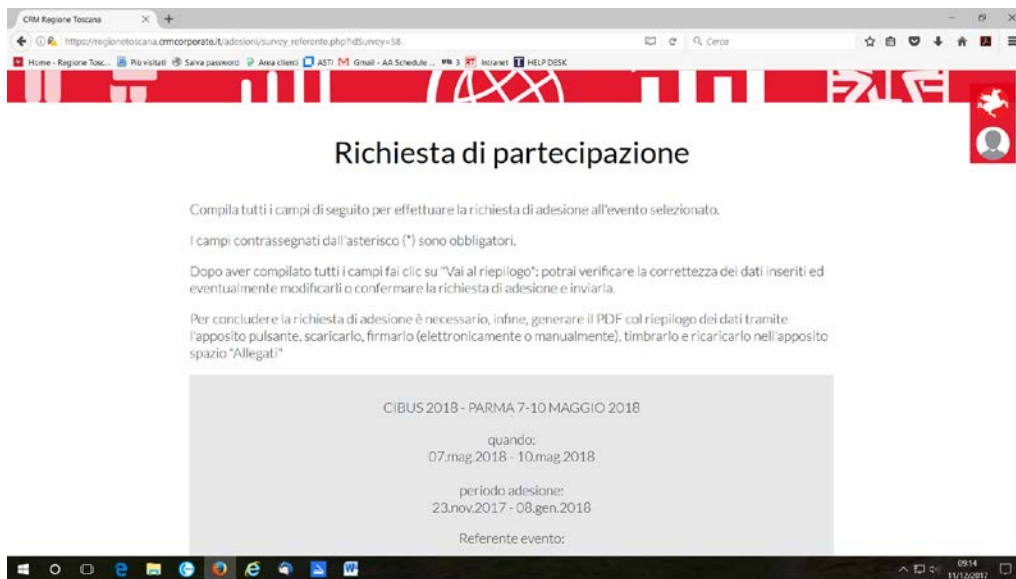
CRM Regione Toscana

https://regionetoscana.crmcorporate.it/adesioni/survey_referente.php?idSurvey=58

Cerca

Home - Regione Tosc... Più visitati Salva password Area clienti ASTI Gmail - AA Schedule ... 3 Intranet HELP DESK

Richiesta di partecipazione

Compila tutti i campi di seguito per effettuare la richiesta di adesione all'evento selezionato.

I campi contrassegnati dall'asterisco (*) sono obbligatori.

Dopo aver compilato tutti i campi fai clic su "Vai al riepilogo": potrai verificare la correttezza dei dati inseriti ed eventualmente modificarli o confermare la richiesta di adesione e inviarla.

Per concludere la richiesta di adesione è necessario, infine, generare il PDF col riepilogo dei dati tramite l'apposito pulsante, scaricarlo, firmarlo (elettronicamente o manualmente), timbrarlo e ricaricarlo nell'apposito spazio "Allegati"

CIBUS 2018 - PARMA 7-10 MAGGIO 2018

quando:
07.mag.2018 - 10.mag.2018

periodo adesione:
23.nov.2017 - 08.gen.2018

Referente evento:

09:14
11/12/2017